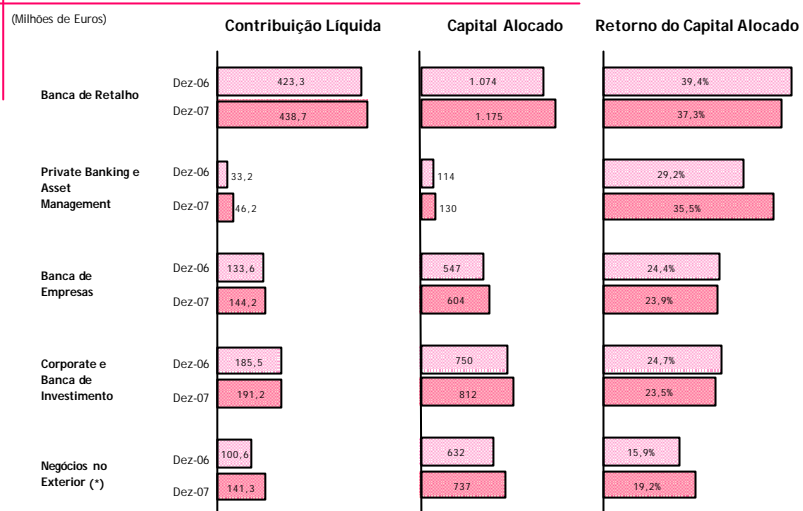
(Milhões de Euros)

| | | Contribuição Líquida | Capital Alocado | Retorno do Capital Alocado |
|---|---|---|---|---|
| Banca de Retalho | Dez-06 | 423,3 | 1.074 | 39,4% |
| | Dez-07 | 438,7 | 1.175 | 37,3% |
| Private Banking e Asset Management | Dez-06 | 33,2 | 114 | 29,2% |
| | Dez-07 | 46,2 | 130 | 35,5% |
| Banca de Empresas | Dez-06 | 133,6 | 547 | 24,4% |
| | Dez-07 | 144,2 | 604 | 23,9% |
| Corporate e Banca de Investimento | Dez-06 | 185,5 | 750 | 24,7% |
| | Dez-07 | 191,2 | 812 | 23,5% |
| Negócios no Exterior (*) | Dez-06 | 100,6 | 632 | 15,9% |
| | Dez-07 | 141,3 | 737 | 19,2% |